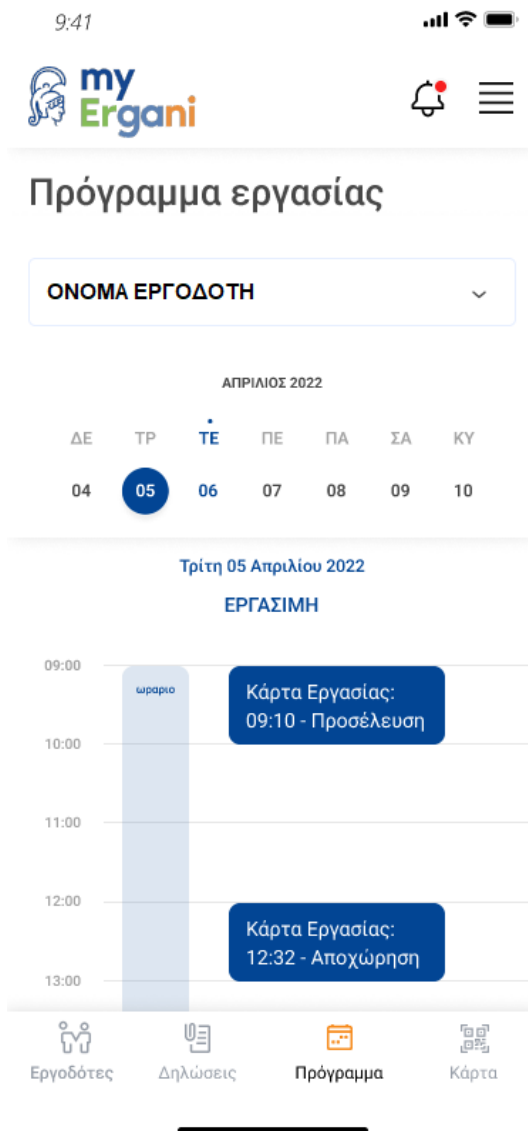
9:41

my Ergani

Πρόγραμμα εργασίας

ΟΝΟΜΑ ΕΡΓΟΔΟΤΗ

ΑΠΡΙΛΙΟΣ 2022

| ΔΕ | ΤΡ | ΤΕ | ΠΕ | ΠΑ | ΣΑ | ΚΥ |
|---|---|---|---|---|---|---|
| 04 | 05 | 06 | 07 | 08 | 09 | 10 |

Τρίτη 05 Απριλίου 2022

ΕΡΓΑΣΙΜΗ

09:00
ωραριο
Κάρτα Εργασίας: 09:10 - Προσέλευση
10:00
11:00
12:00
Κάρτα Εργασίας: 12:32 - Αποχώρηση
13:00

Εργοδότες Δηλώσεις Πρόγραμμα Κάρτα